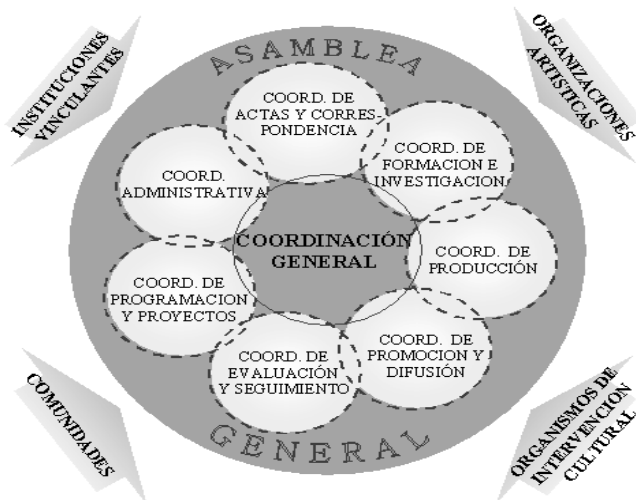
INSTITUCIONES VINCULANTES

ORGANIZACIONES ARTISTICAS

ASAMBLEA

COORD. DE ACTAS Y CORRESPONDENCIA

COORD. ADMINISTRATIVA

COORD. DE FORMACION E INVESTIGACION

COORDINACIÓN GENERAL

COORD. DE PRODUCCIÓN

COORD. DE PROGRAMACION Y PROYECTOS

COORD. DE PROMOCION Y DIFUSIÓN

COORD. DE EVALUACIÓN Y SEGUIMIENTO

GENERAL

COMUNIDADES

ORGANISMOS DE INTERVENCION CULTURAL